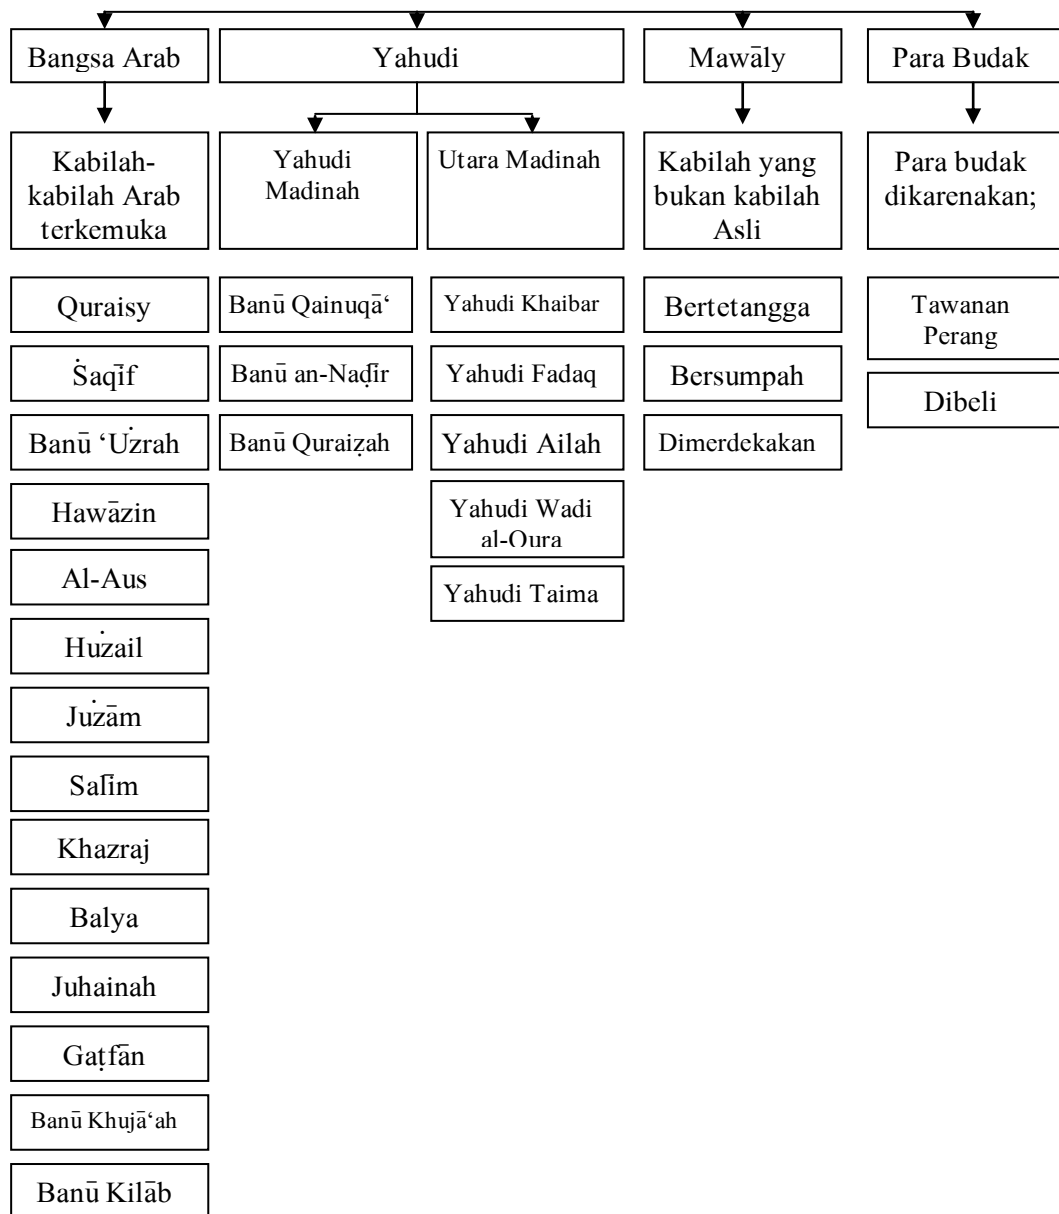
Bangsa Arab

Yahudi

Mawāly

Para Budak

Kabilah-kabilah Arab terkemuka

Yahudi Madinah

Utara Madinah

Kabilah yang bukan kabilah Asli

Para budak dikarenakan;

Quraisy

Ṡaqīf

Banū 'Użrah

Hawāzin

Al-Aus

Hużail

Jużām

Salīm

Khazraj

Balya

Juhainah

Gaṭfān

Banū Khujā'ah

Banū Kilāb

Banū Qainuqā'

Banū an-Naḍīr

Banū Quraiẓah

Yahudi Khaibar

Yahudi Fadaq

Yahudi Ailah

Yahudi Wadi al-Oura

Yahudi Taima

Bertetangga

Bersumpah

Dimerdekakan

Tawanan Perang

Dibeli